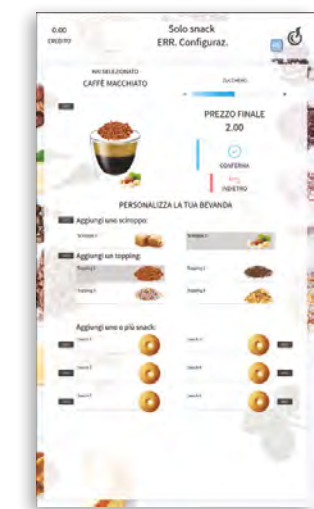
0.00
CREDITO

Solo snack
ERR. Configuraz.

HAI SELEZIONATO
CAFFÈ MACCHIATO

ZUCCHERO

PREZZO FINALE
2.00

CONFERMA

INDIETRO

PERSONALIZZA LA TUA BEVANDA

Aggiungi uno sciroppo:

Sciroppo 1

Sciroppo 2

Aggiungi un topping:

Topping 1

Topping 2

Topping 3

Topping 4

Aggiungi uno o più snack:

Snack 1

Snack 2

Snack 3

Snack 4

Snack 5

Snack 6